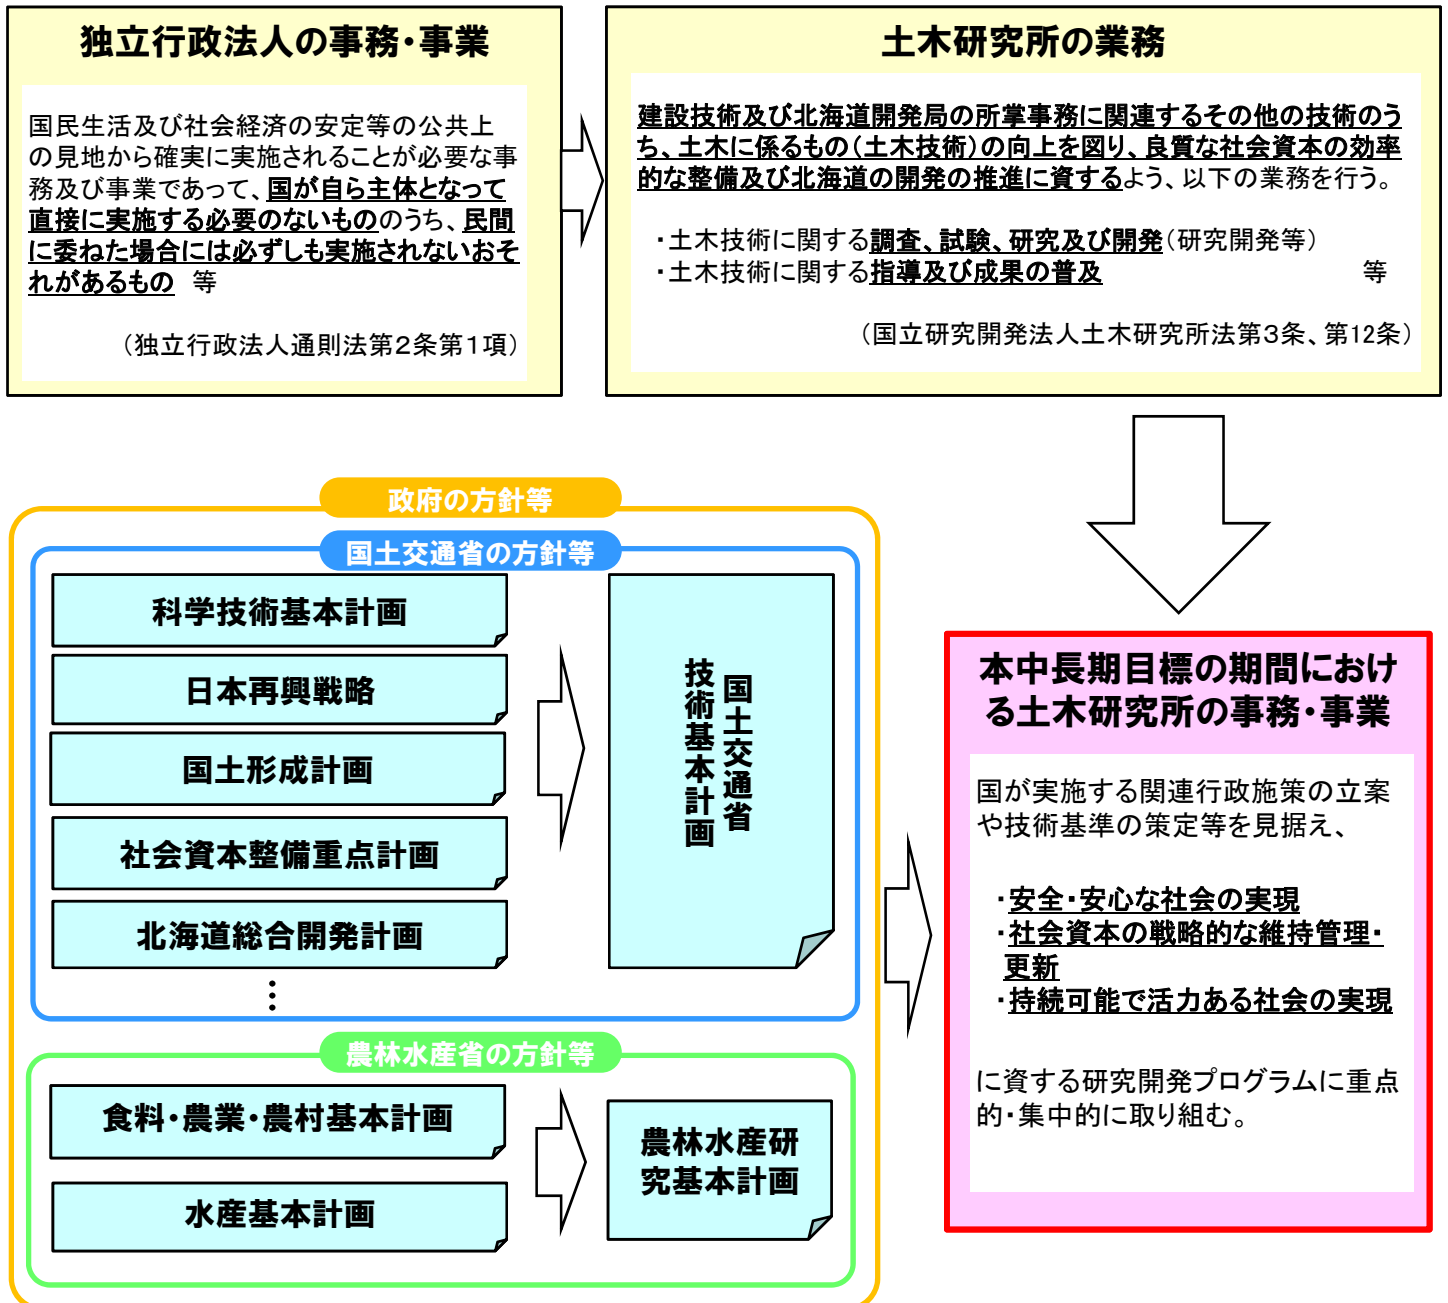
独立行政法人の事務・事業

国民生活及び社会経済の安定等の公共上の見地から確実に実施されることが必要な事務及び事業であって、国が自ら主体となって直接に実施する必要のないもののうち、民間に委ねた場合には必ずしも実施されないおそれがあるもの　等

（独立行政法人通則法第2条第1項）

土木研究所の業務

建設技術及び北海道開発局の所掌事務に関連するその他の技術のうち、土木に係るもの（土木技術）の向上を図り、良質な社会資本の効率的な整備及び北海道の開発の推進に資するよう、以下の業務を行う。

・土木技術に関する調査、試験、研究及び開発（研究開発等）
・土木技術に関する指導及び成果の普及　等

（国立研究開発法人土木研究所法第3条、第12条）

政府の方針等

国土交通省の方針等

科学技術基本計画

日本再興戦略

国土形成計画

社会資本整備重点計画

北海道総合開発計画

⋮

国土交通省技術基本計画

農林水産省の方針等

食料・農業・農村基本計画

水産基本計画

農林水産研究基本計画

本中長期目標の期間における土木研究所の事務・事業

国が実施する関連行政施策の立案や技術基準の策定等を見据え、

・安全・安心な社会の実現
・社会資本の戦略的な維持管理・更新
・持続可能で活力ある社会の実現

に資する研究開発プログラムに重点的・集中的に取り組む。